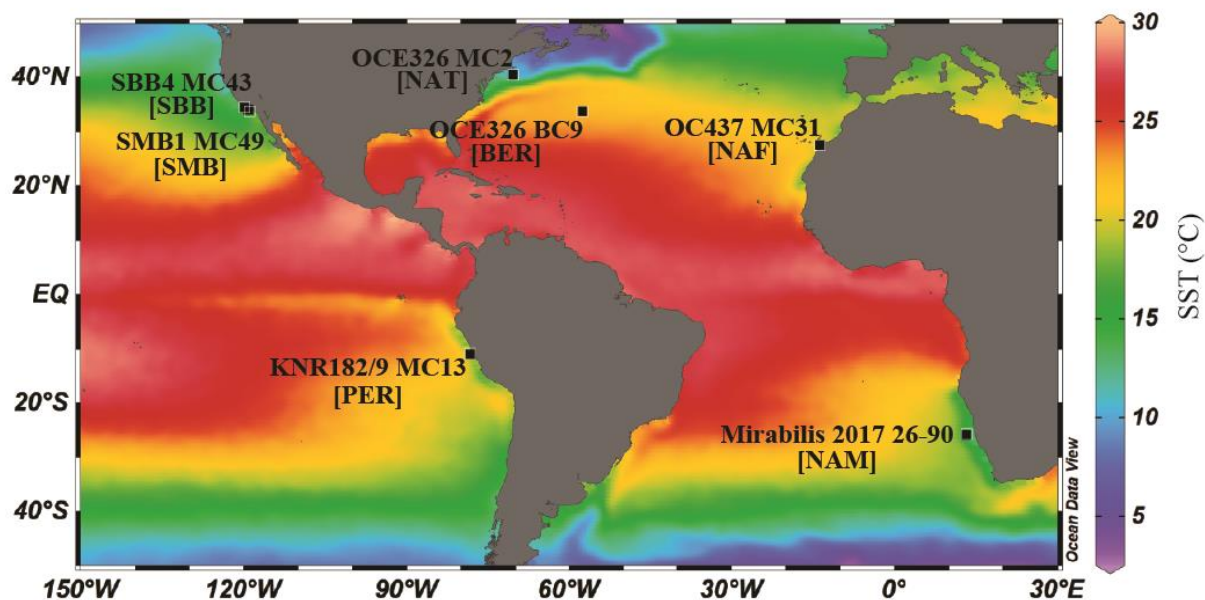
40°N
20°N
EQ
20°S
40°S
150°W 120°W 90°W 60°W 30°W 0° 30°E

SBB4 MC43
[SBB]
SMB1 MC49
[SMB]
OCE326 MC2
[NAT]
OCE326 BC9
[BER]
OC437 MC31
[NAF]
KNR182/9 MC13
[PER]
Mirabilis 2017 26-90
[NAM]

Ocean Data View

30
25
20
15
10
5
SST (°C)